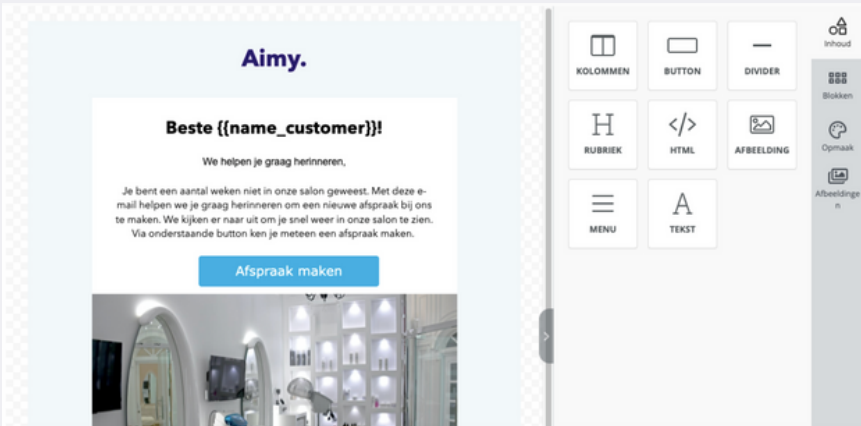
Aimy.

Beste {{name_customer}}!

We helpen je graag herinneren,

Je bent een aantal weken niet in onze salon geweest. Met deze e-mail helpen we je graag herinneren om een nieuwe afspraak bij ons te maken. We kijken er naar uit om je snel weer in onze salon te zien. Via onderstaande button ken je meteen een afspraak maken.

Afspraak maken

KOLOMMEN

BUTTON

DIVIDER

RUBRIEK

HTML

AFBEELDING

MENU

TEKST

Inhoud

Blokken

Opmaak

Afbeeldingen